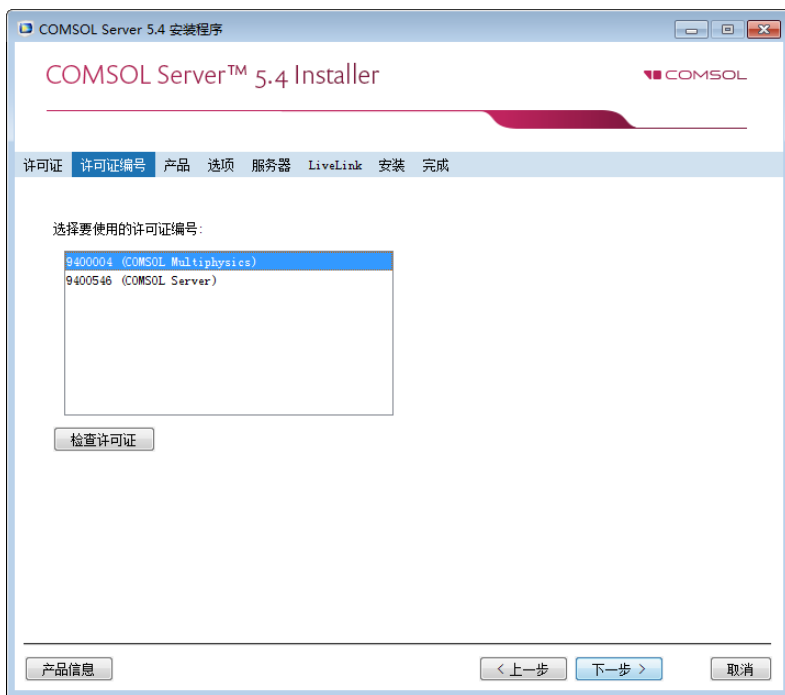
COMSOL Server 5.4 安装程序

COMSOL Server™ 5.4 Installer

COMSOL

许可证 许可证编号 产品 选项 服务器 LiveLink 安装 完成

选择要使用的许可证编号:

9400004 (COMSOL Multiphysics)
9400546 (COMSOL Server)

检查许可证

产品信息

< 上一步

下一步 >

取消